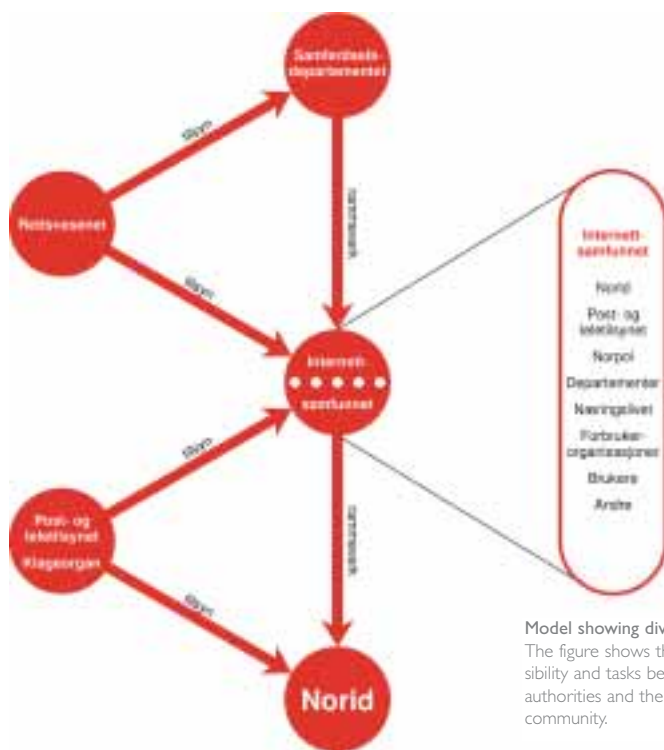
Samferdsels-departementet

tilsyn

Rettsvesenet

samhandling

tilsyn

Internett-
samfunnet

Post- og teletilsynet
Klageorgan

tilsyn

samhandling

tilsyn

Norid

Internett-samfunnet

Norid

Post- og teletilsynet

Norpol

Departementer

Næringslivet

Forbruker-organisasjoner

Brukere

Andre

Model showing div
The figure shows th
sibility and tasks be
authorities and the
community.